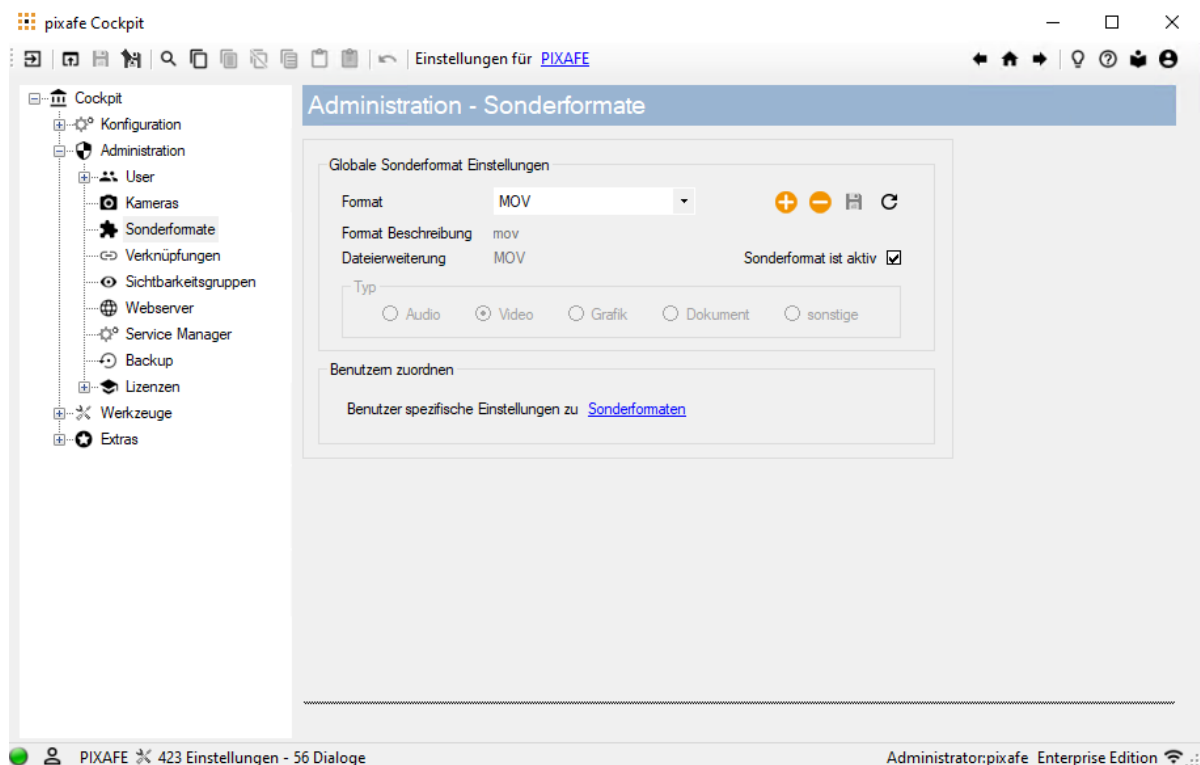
pixafe Cockpit

Einstellungen für PIXAFE

Cockpit
Konfiguration
Administration
User
Kameras
Sonderformate
Verknüpfungen
Sichtbarkeitsgruppen
Webserver
Service Manager
Backup
Lizenzen
Werkzeuge
Extras

Administration - Sonderformate

Globale Sonderformat Einstellungen
Format MOV
Format Beschreibung mov
Dateierweiterung MOV
Sonderformat ist aktiv
Typ
Audio Video Grafik Dokument sonstige

Benutzern zuordnen
Benutzer spezifische Einstellungen zu Sonderformaten

PIXAFE 423 Einstellungen - 56 Dialoge
Administrator:pixafe Enterprise Edition